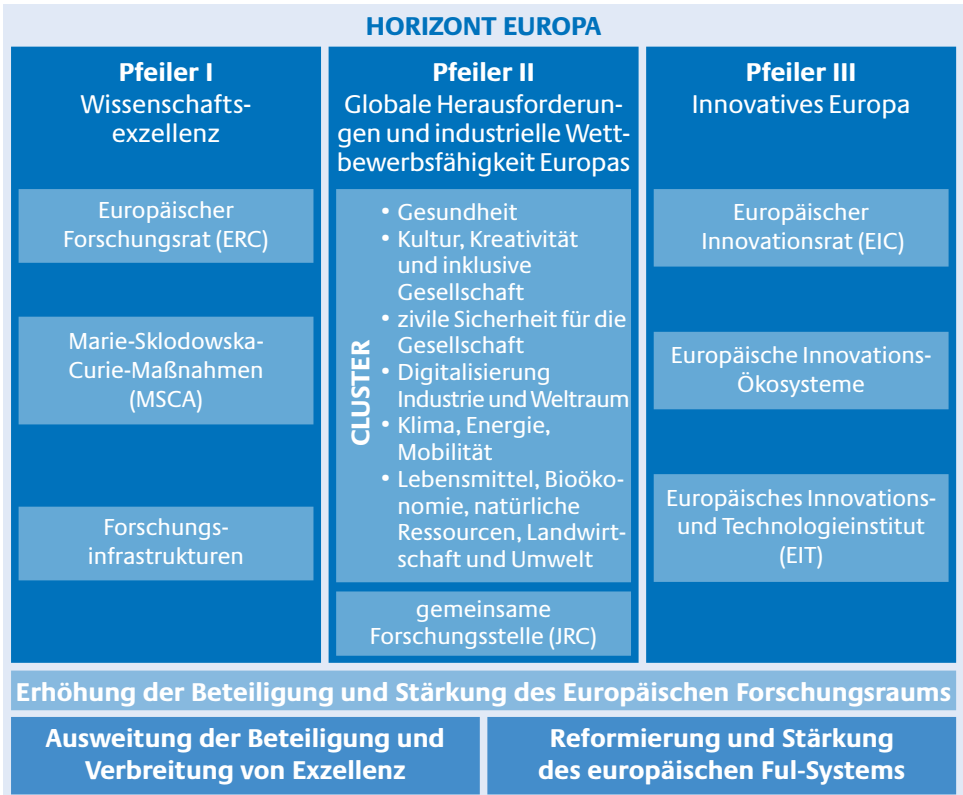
HORIZONT EUROPA

Pfeiler I
Wissenschaftsexzellenz

Europäischer Forschungsrat (ERC)

Marie-Sklodowska-Curie-Maßnahmen (MSCA)

Forschungsinfrastrukturen

Pfeiler II
Globale Herausforderungen und industrielle Wettbewerbsfähigkeit Europas

CLUSTER

• Gesundheit
• Kultur, Kreativität und inklusive Gesellschaft
• zivile Sicherheit für die Gesellschaft
• Digitalisierung Industrie und Weltraum
• Klima, Energie, Mobilität
• Lebensmittel, Bioökonomie, natürliche Ressourcen, Landwirtschaft und Umwelt

gemeinsame Forschungsstelle (JRC)

Pfeiler III
Innovatives Europa

Europäischer Innovationsrat (EIC)

Europäische Innovations-Ökosysteme

Europäisches Innovations- und Technologieinstitut (EIT)

Erhöhung der Beteiligung und Stärkung des Europäischen Forschungsraums

Ausweitung der Beteiligung und Verbreitung von Exzellenz

Reformierung und Stärkung des europäischen FuI-Systems